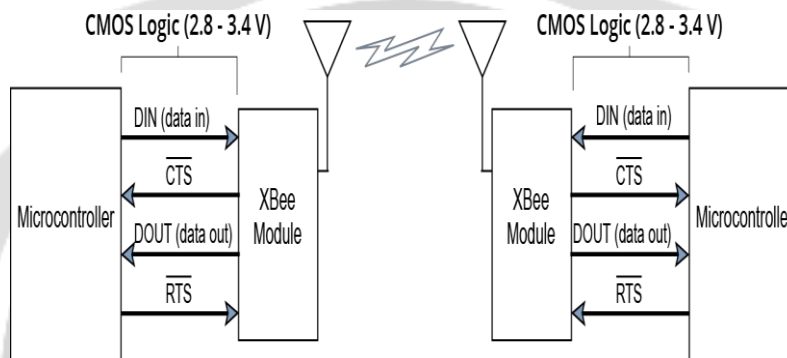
CMOS Logic (2.8 - 3.4 V)

CMOS Logic (2.8 - 3.4 V)

Microcontroller

DIN (data in)

$\overline{CTS}$

DOUT (data out)

$\overline{RTS}$

XBee Module

XBee Module

DIN (data in)

$\overline{CTS}$

DOUT (data out)

$\overline{RTS}$

Microcontrolle